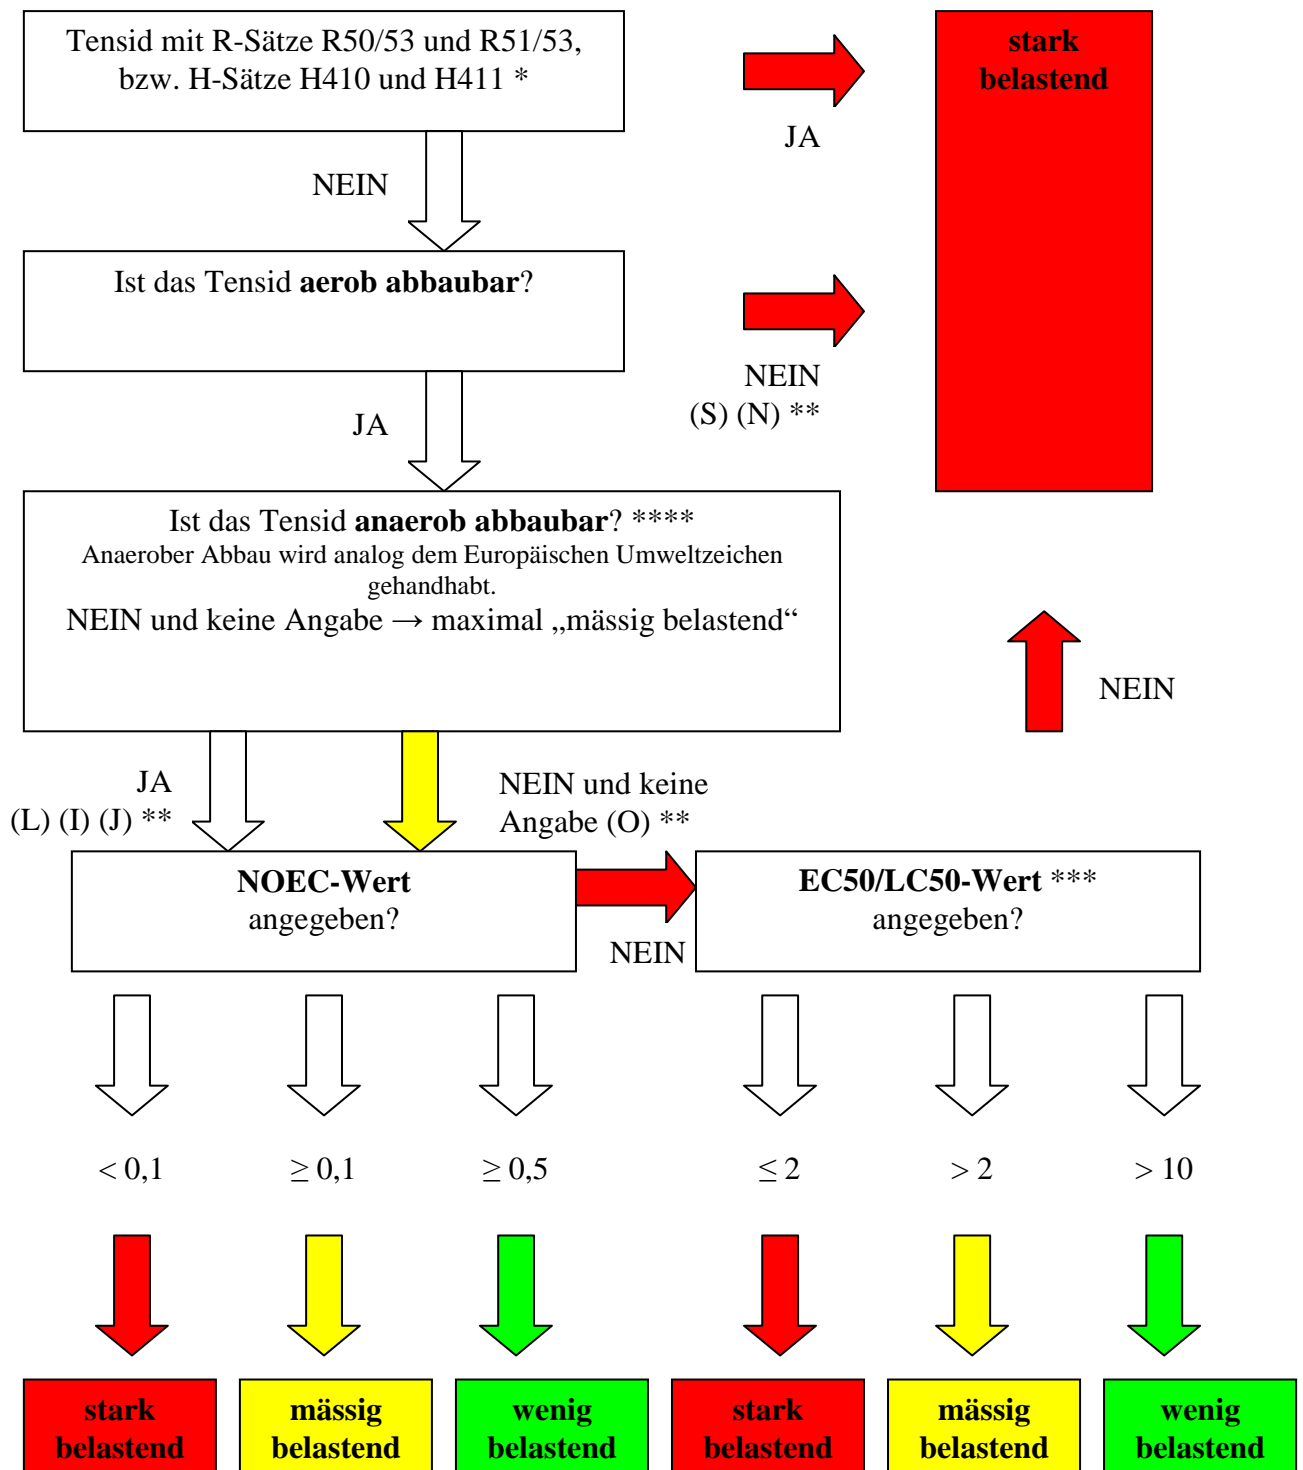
Tensid mit R-Sätze R50/53 und R51/53, bzw. H-Sätze H410 und H411 *

JA

stark belastend

NEIN

Ist das Tensid **aerob abbaubar**?

NEIN
(S) (N) **

JA

Ist das Tensid **anaerob abbaubar**? ****
Anaerober Abbau wird analog dem Europäischen Umweltzeichen gehandhabt.
NEIN und keine Angabe → maximal „mässig belastend“

NEIN

JA
(L) (I) (J) **

NEIN und keine Angabe (O) **

**NOEC-Wert** angegeben?

NEIN

**EC50/LC50-Wert** *** angegeben?

$< 0,1$

$\geq 0,1$

$\geq 0,5$

$\leq 2$

$> 2$

$> 10$

stark belastend

mässig belastend

wenig belastend

stark belastend

mässig belastend

wenig belastend